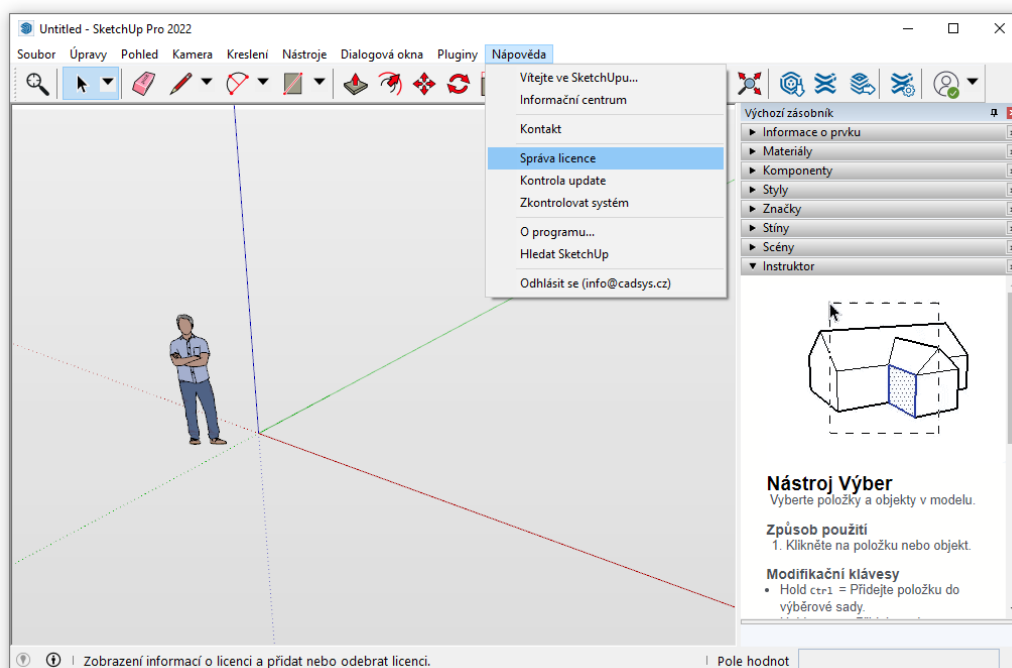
Untitled - SketchUp Pro 2022

Soubor Úpravy Pohled Kamera Kreslení Nástroje Dialogová okna Pluginy Nápověda

Vítejte ve SketchUpu...
Informační centrum
Kontakt
Správa licence
Kontrola update
Zkontrolovat systém
O programu...
Hledat SketchUp
Odhlásit se (info@cadsys.cz)

Výchozí zásobník
Informace o prvku
Materiály
Komponenty
Styly
Značky
Stíny
Scény
Instruktor

Nástroj Výber
Vyberte položky a objekty v modelu.

Způsob použití
1. Klikněte na položku nebo objekt.

Modifikační klávesy
• Hold ctrl = Přidejte položku do výběrové sady.

Zobrazení informací o licenci a přidat nebo odebrat licenci.
Pole hodnot